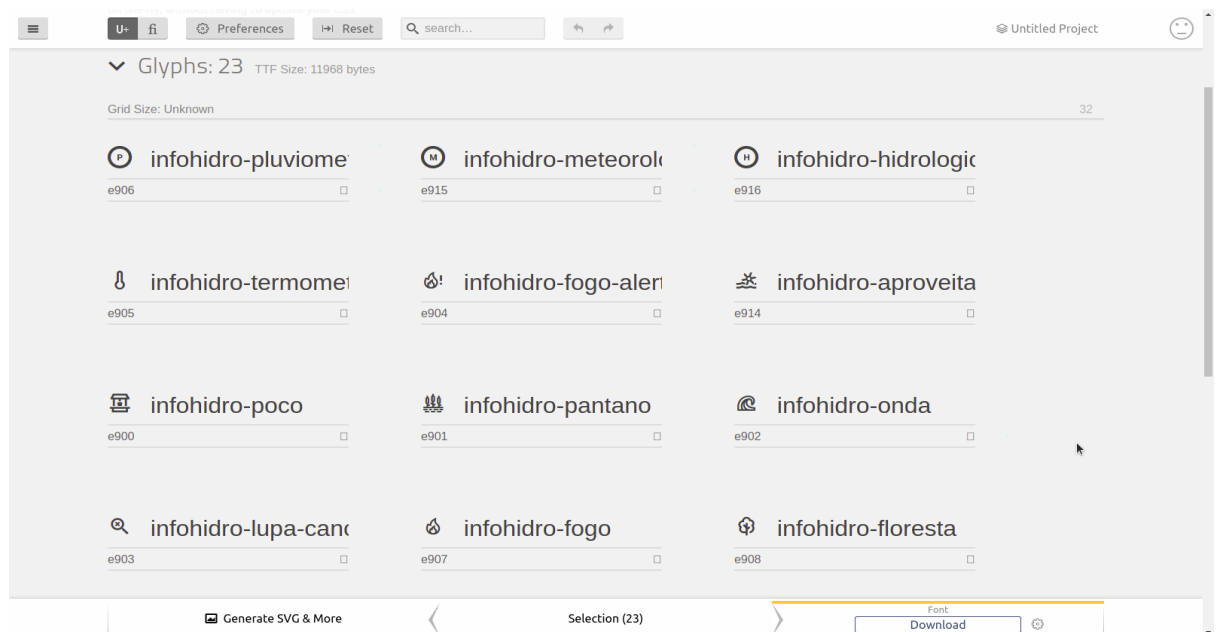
U+ fi Preferences Reset search... Untitled Project

Glyphs: 23 TTF Size: 11968 bytes

Grid Size: Unknown 32

infohidro-pluviome
e906

infohidro-meteorol
e915

infohidro-hidrologic
e916

infohidro-termomet
e905

infohidro-fogo-alert
e904

infohidro-aproveita
e914

infohidro-poco
e900

infohidro-pantano
e901

infohidro-onda
e902

infohidro-lupa-canc
e903

infohidro-fogo
e907

infohidro-floresta
e908

Generate SVG & More Selection (23) Font Download